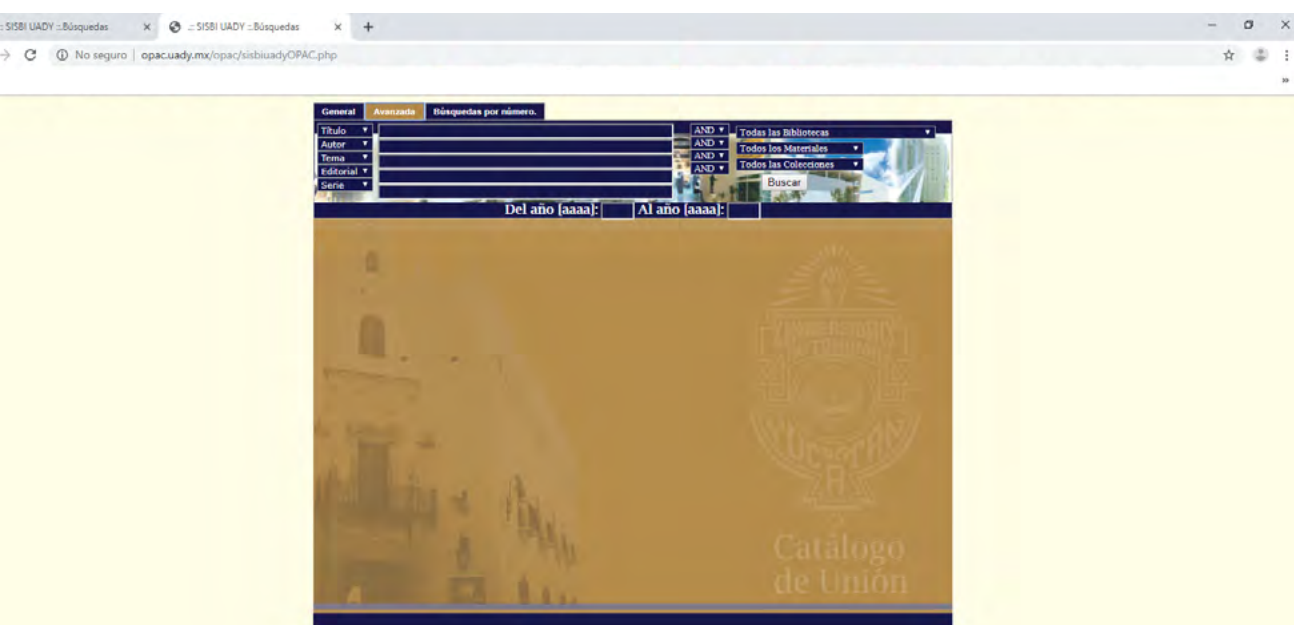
:: SISBI UADY :: Búsquedas
.:: SISBI UADY :: Búsquedas
No seguro | opac.uady.mx/opac/sisbiuadyOPAC.php

General
Avanzada
Búsquedas por número.

Título
Autor
Tema
Editorial
Serie

AND
AND
AND
AND

Todas las Bibliotecas
Todos los Materiales
Todas las Colecciones
Buscar

Del año [aaaa]:
Al año [aaaa]:

Catálogo de Unión